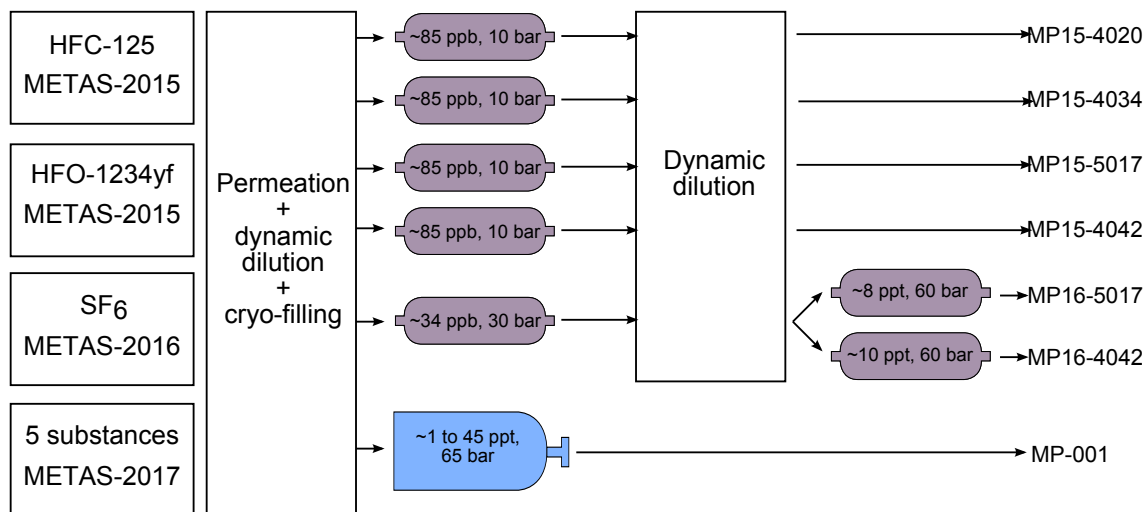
HFC-125
METAS-2015

HFO-1234yf
METAS-2015

$SF_6$
METAS-2016

5 substances
METAS-2017

Permeation
+
dynamic
dilution
+
cryo-filling

~85 ppb, 10 bar
~85 ppb, 10 bar
~85 ppb, 10 bar
~85 ppb, 10 bar
~34 ppb, 30 bar

~1 to 45 ppt,
65 bar

Dynamic
dilution

~8 ppt, 60 bar
~10 ppt, 60 bar

MP15-4020
MP15-4034
MP15-5017
MP15-4042
MP16-5017
MP16-4042
MP-001